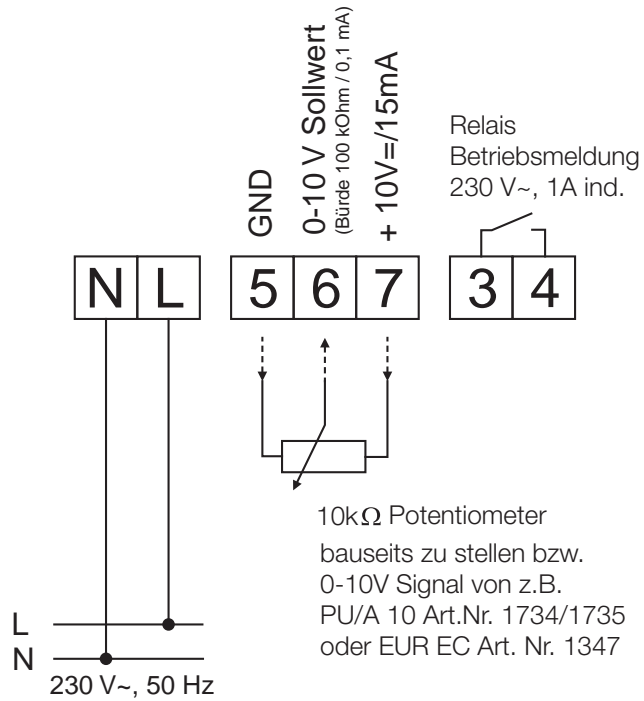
GND

0-10 V Sollwert
(Bürde 100 kOhm / 0,1 mA)

+ 10V=/15mA

Relais
Betriebsmeldung
230 V~, 1A ind.

N L

5 6 7

3 4

10k$\Omega$ Potentiometer
bauseits zu stellen bzw.
0-10V Signal von z.B.
PU/A 10 Art.Nr. 1734/1735
oder EUR EC Art. Nr. 1347

L
N
230 V~, 50 Hz